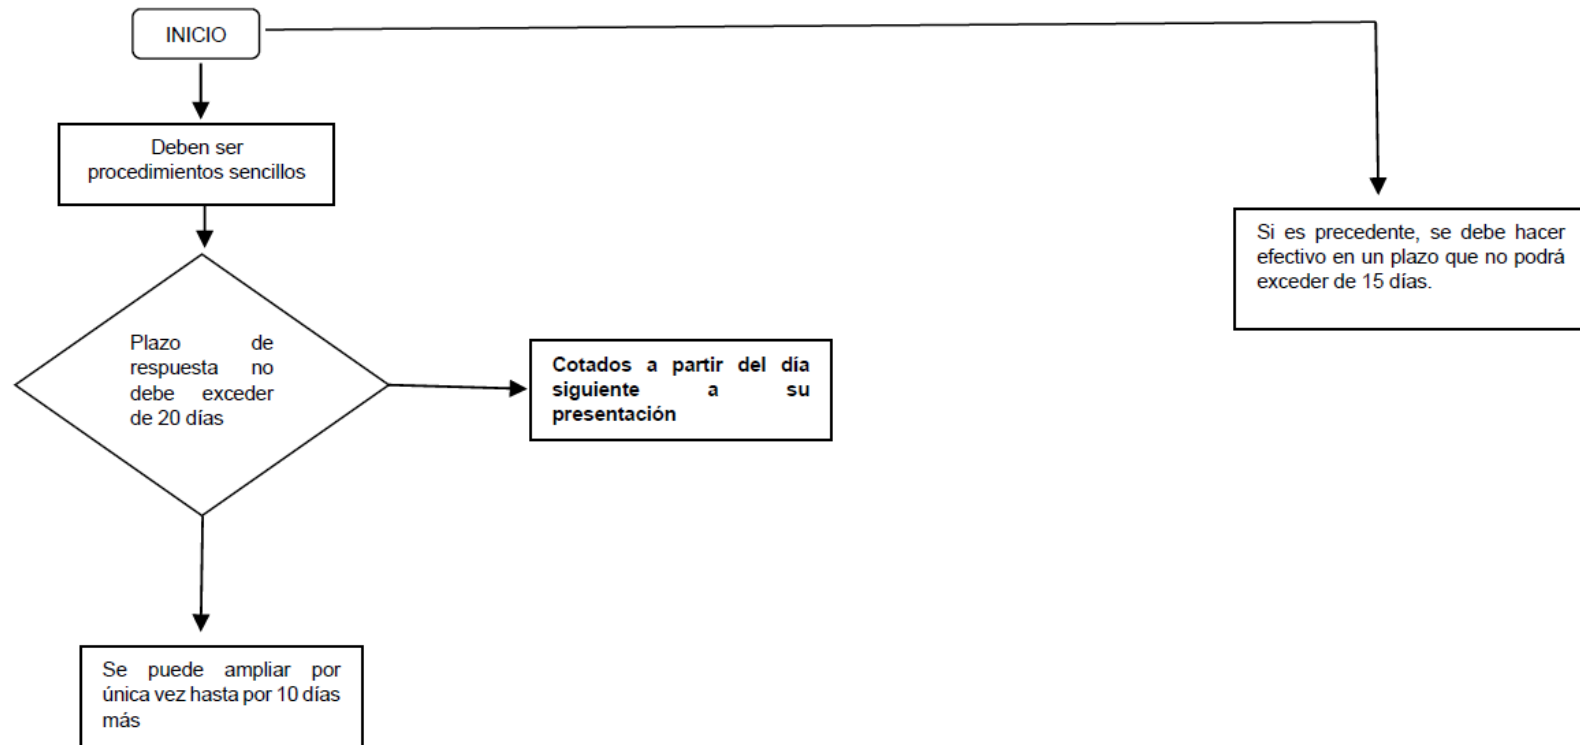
INICIO

Deben ser procedimientos sencillos

Plazo de respuesta no debe exceder de 20 días

Cotados a partir del día siguiente a su presentación

Se puede ampliar por única vez hasta por 10 días más

Si es precedente, se debe hacer efectivo en un plazo que no podrá exceder de 15 días.